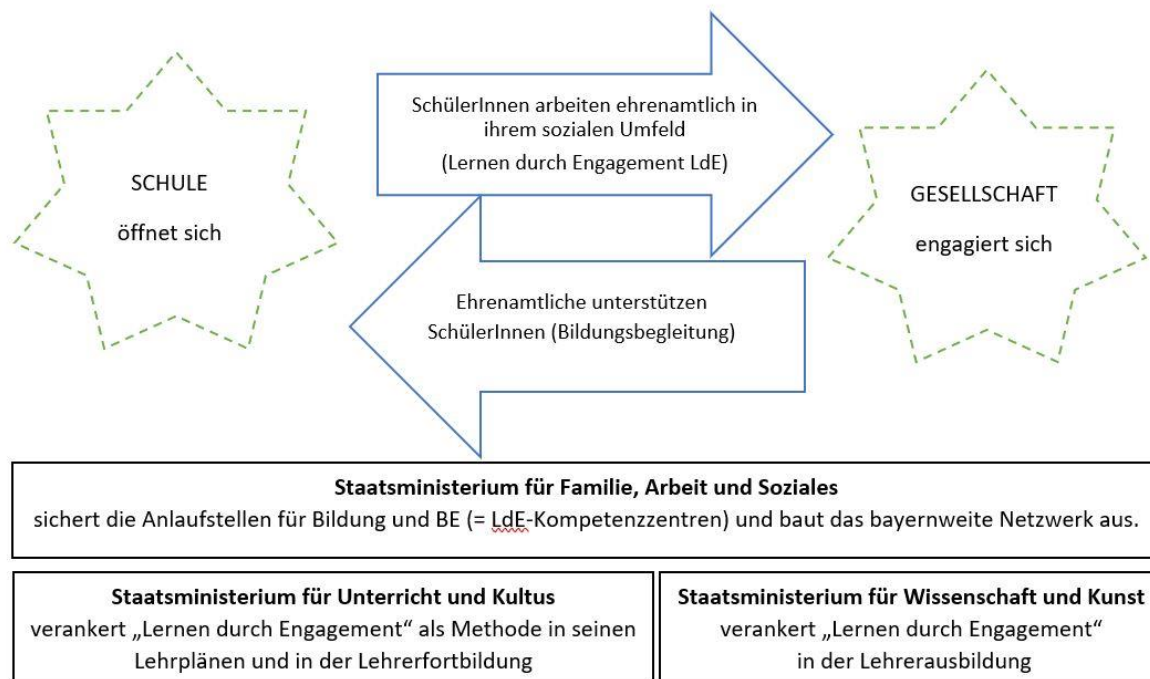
SCHULE

öffnet sich

SchülerInnen arbeiten ehrenamtlich in ihrem sozialen Umfeld

(Lernen durch Engagement LdE)

Ehrenamtliche unterstützen SchülerInnen (Bildungsbegleitung)

GESELLSCHAFT

engagiert sich

**Staatsministerium für Familie, Arbeit und Soziales**
sichert die Anlaufstellen für Bildung und BE (= LdE-Kompetenzzentren) und baut das bayernweite Netzwerk aus.

**Staatsministerium für Unterricht und Kultus**
verankert „Lernen durch Engagement“ als Methode in seinen Lehrplänen und in der Lehrerfortbildung

**Staatsministerium für Wissenschaft und Kunst**
verankert „Lernen durch Engagement“ in der Lehrerausbildung